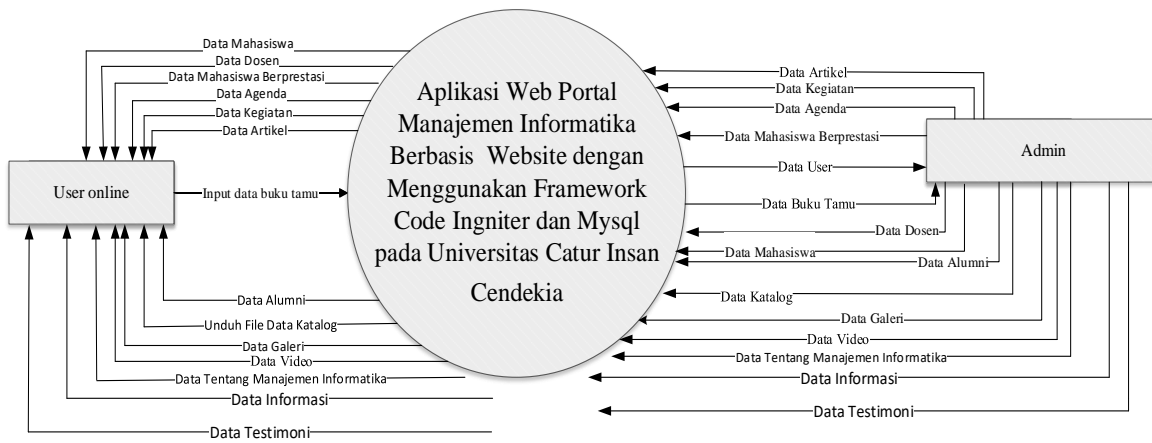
Data Mahasiswa
Data Dosen
Data Mahasiswa Berprestasi
Data Agenda
Data Kegiatan
Data Artikel

User online

Input data buku tamu

Aplikasi Web Portal Manajemen Informatika Berbasis Website dengan Menggunakan Framework Code Ingniter dan Mysql pada Universitas Catur Insan Cendekia

Data Alumni
Unduh File Data Katalog
Data Galeri
Data Video
Data Tentang Manajemen Informatika
Data Informasi
Data Testimoni

Data Artikel
Data Kegiatan
Data Agenda
Data Mahasiswa Berprestasi
Data User
Data Buku Tamu
Data Dosen
Data Mahasiswa
Data Alumni
Data Katalog
Data Galeri
Data Video
Data Tentang Manajemen Informatika
Data Informasi
Data Testimoni

Admin